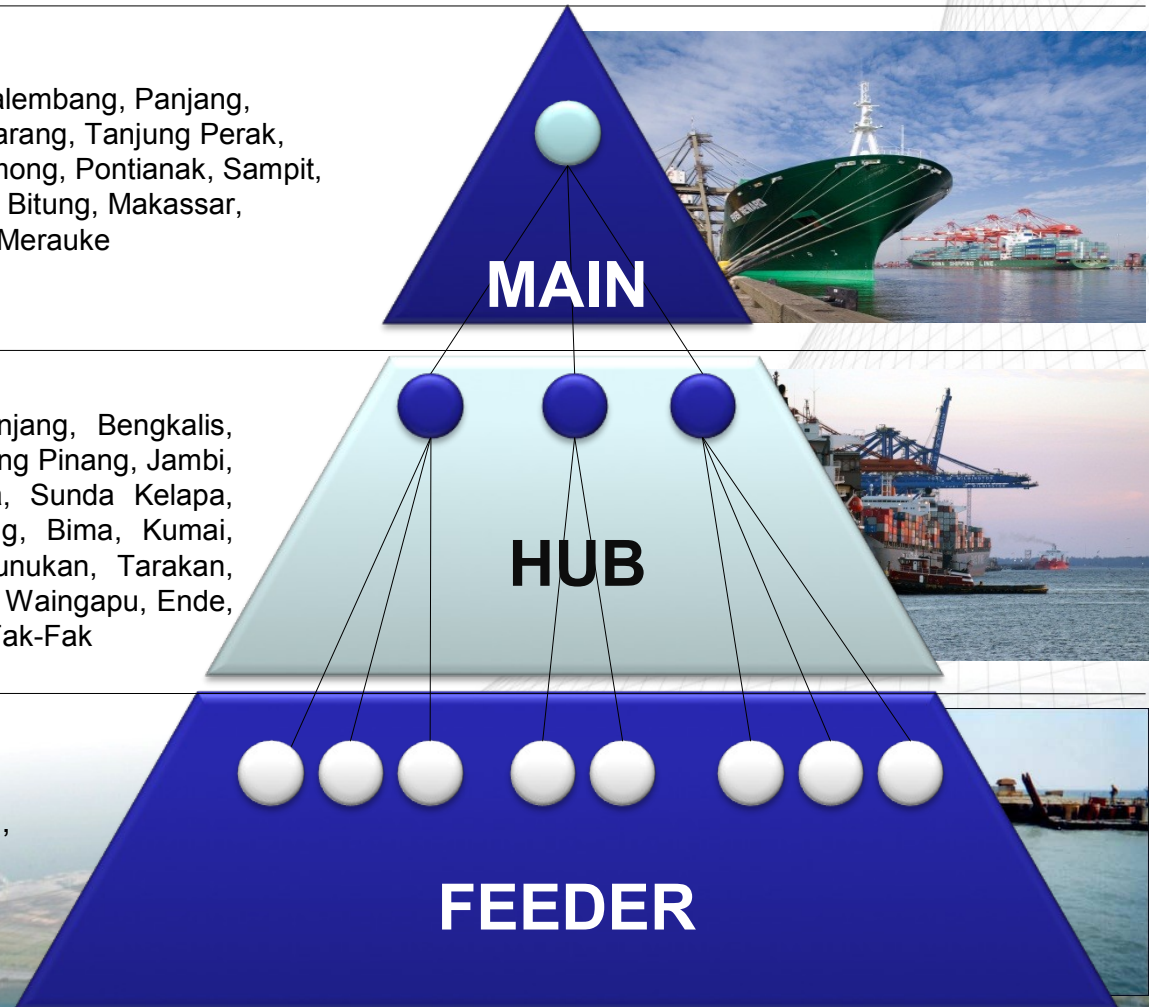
alembang, Panjang, arang, Tanjung Perak, hong, Pontianak, Sampit, Bitung, Makassar, Merauke

MAIN

njang, Bengkalis, ng Pinang, Jambi, , Sunda Kelapa, g, Bima, Kumai, unukan, Tarakan, Waingapu, Ende, ak-Fak

HUB

,

FEEDER